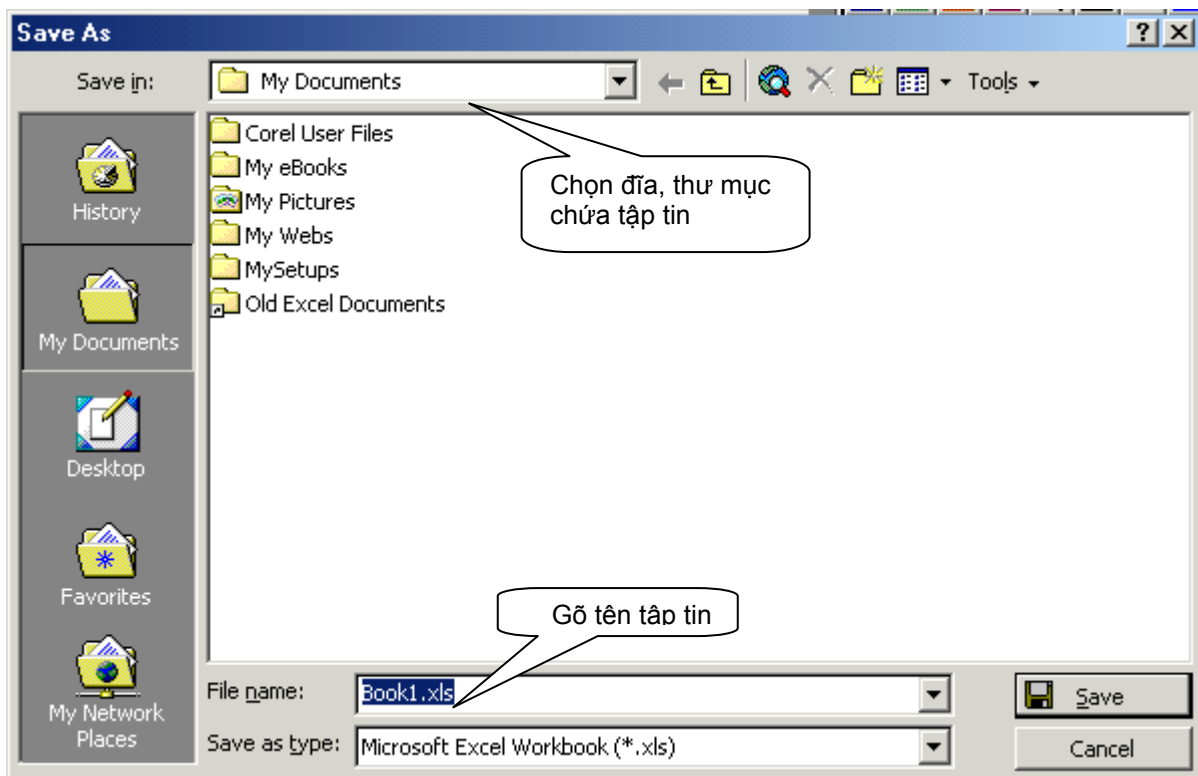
Save As

?

Save in: My Documents

Tools

History

My Documents

Desktop

Favorites

My Network Places

Corel User Files
My eBooks
My Pictures
My Webs
MySetups
Old Excel Documents

Chọn đĩa, thư mục chứa tập tin

Gõ tên tập tin

File name: Book1.xls

Save as type: Microsoft Excel Workbook (*.xls)

Save

Cancel